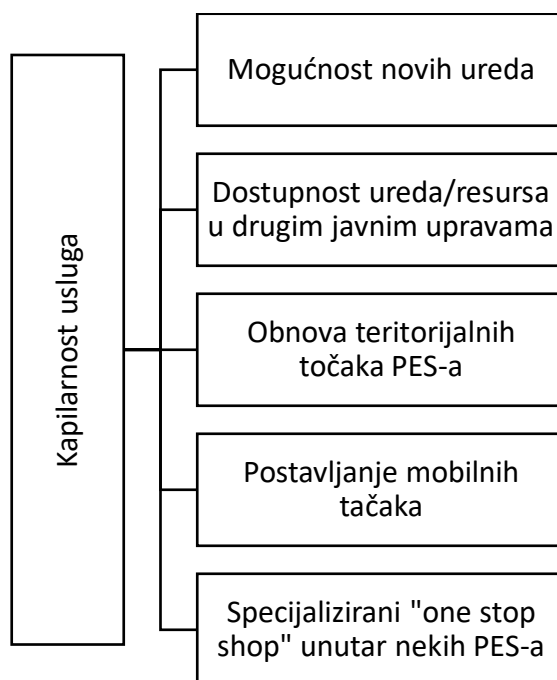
Kapilarnost usluga

Mogućnost novih ureda

Dostupnost ureda/resursa u drugim javnim upravama

Obnova teritorijalnih točaka PES-a

Postavljanje mobilnih tačaka

Specijalizirani "one stop shop" unutar nekih PES-a